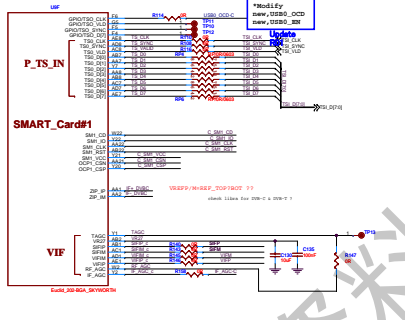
U8F

GPIO/TSO_CLK
GPIO/TSO_VLD
GPIO/TSO_SYNC
GPIO/TSO_D0

TS0_CLK
TS0_SYNC
TS0_VLD
TS0_D0
TS0_D1
TS0_D2
TS0_D3
TS0_D4
TS0_D5
TS0_D6
TS0_D7

P_TS_IN

SMART_Card#1

SM1_CD
SM1_IO
SM1_CLK
SM1_RST
SM1_VCC
OCP1_CSN
OCP1_CSP

ZIP_IP
ZIP_IM

VIF

TAGC
VRZ7
SIFP
SIFM
VIFP
VIFM
RF_AGC
IF_AGC

Euclid_208-BGA_SKYWORTH

R114
USB0_OCD_C
TP11
TP12
TP10

*Modify
new,USB0_OCD
new,USB0_EN

Update

TSI_CLK
TSI_SYNC
TSI_VLD
TSI_D0
TSI_D1
TSI_D2
TSI_D3
TSI_D4
TSI_D5
TSI_D6
TSI_D7

TSI_D[7:0]

C_SMI_CD
C_SMI_IO
C_SMI_CLK
C_SMI_RST
C_SMI_VCC
C_SMI_CSN
C_SMI_CSP

VREFP/M=REF_TOP/BOT ??
check libra for DVB-C & DVB-T ?

IF_DVBC
IF_DVBC

TAGC
SIFP
SIFM
VIFP
VIFM
RF_AGC
IF_AGC

TP13
C135
R147